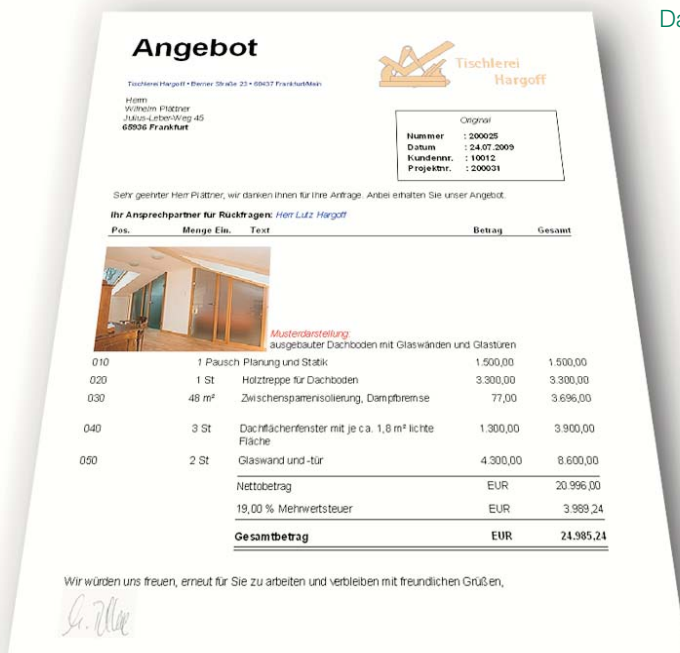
Da

Angebot

Tischlerei Hargoff

Tischlerei Hargoff • Berner Straße 23 • 60437 Frankfurt/Main

Herrn
Wilhelm Plättner
Julius-Leber-Weg 45
65936 Frankfurt

Original

Nummer : 200025
Datum : 24.07.2009
Kundennr. : 10012
Projektnr. : 200031

Sehr geehrter Herr Plättner, wir danken Ihnen für Ihre Anfrage. Anbei erhalten Sie unser Angebot.

Ihr Ansprechpartner für Rückfragen: Herr Lutz Hargoff

| Pos. | Menge Ein. | Text | Betrag | Gesamt |
|---|---|---|---|---|
| | | Musterdarstellung ausgebauter Dachboden mit Glaswänden und Glastüren | | |
| 010 | 1 Pausch | Planung und Statik | 1.500,00 | 1.500,00 |
| 020 | 1 St | Holztreppe für Dachboden | 3.300,00 | 3.300,00 |
| 030 | 48 m² | Zwischensparrenisolierung, Dampfbremse | 77,00 | 3.696,00 |
| 040 | 3 St | Dachflächenfenster mit je ca. 1,8 m² lichte Fläche | 1.300,00 | 3.900,00 |
| 050 | 2 St | Glaswand und -tür | 4.300,00 | 8.600,00 |
| | | Nettobetrag | EUR | 20.996,00 |
| | | 19,00 % Mehrwertsteuer | EUR | 3.989,24 |
| | | Gesamtbetrag | EUR | 24.985,24 |

Wir würden uns freuen, erneut für Sie zu arbeiten und verbleiben mit freundlichen Grüßen,

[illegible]